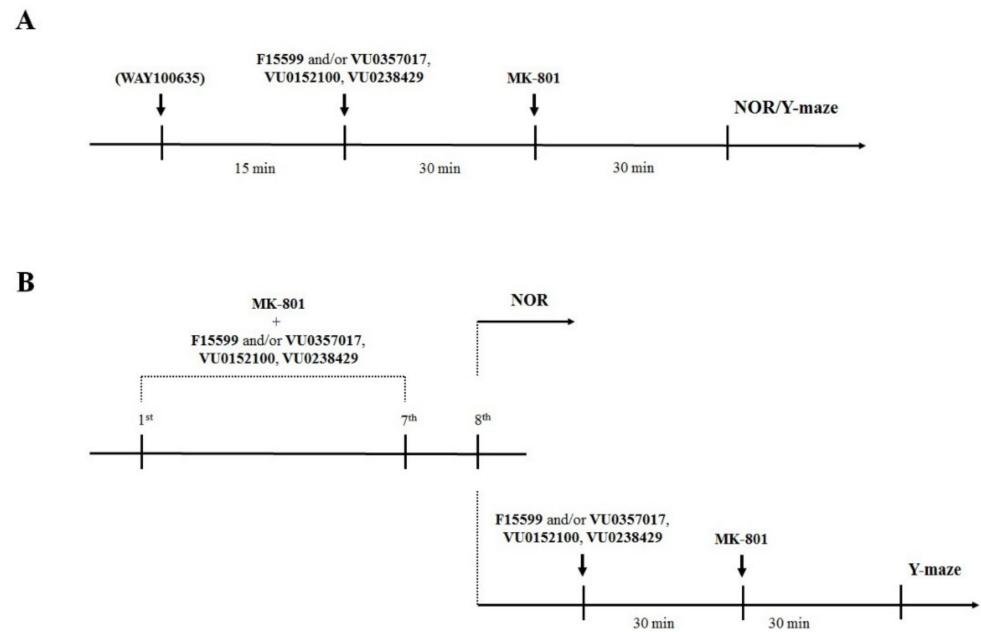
A

(WAY100635)

F15599 and/or VU0357017, VU0152100, VU0238429

MK-801

NOR/Y-maze

15 min

30 min

30 min

B

MK-801
+
F15599 and/or VU0357017, VU0152100, VU0238429

NOR

1$^{st}$

7$^{th}$

8$^{th}$

F15599 and/or VU0357017, VU0152100, VU0238429

MK-801

Y-maze

30 min

30 min